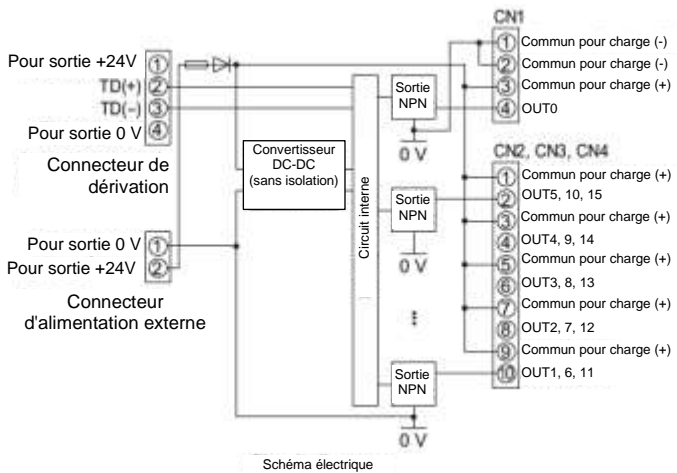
Pour sortie +24V ①
TD(+) ②
TD(-) ③
Pour sortie 0 V ④

Connecteur de dérivation

Pour sortie 0 V ①
Pour sortie +24V ②

Connecteur d'alimentation externe

Convertisseur DC-DC (sans isolation)

Circuit interne

Sortie NPN

0 V

Sortie NPN

0 V

Sortie NPN

0 V

CN1
① Commun pour charge (-)
② Commun pour charge (-)
③ Commun pour charge (+)
④ OUT0

CN2, CN3, CN4
① Commun pour charge (+)
② OUT5, 10, 15
③ Commun pour charge (+)
④ OUT4, 9, 14
⑤ Commun pour charge (+)
⑥ OUT3, 8, 13
⑦ Commun pour charge (+)
⑧ OUT2, 7, 12
⑨ Commun pour charge (+)
⑩ OUT1, 6, 11

Schéma électrique